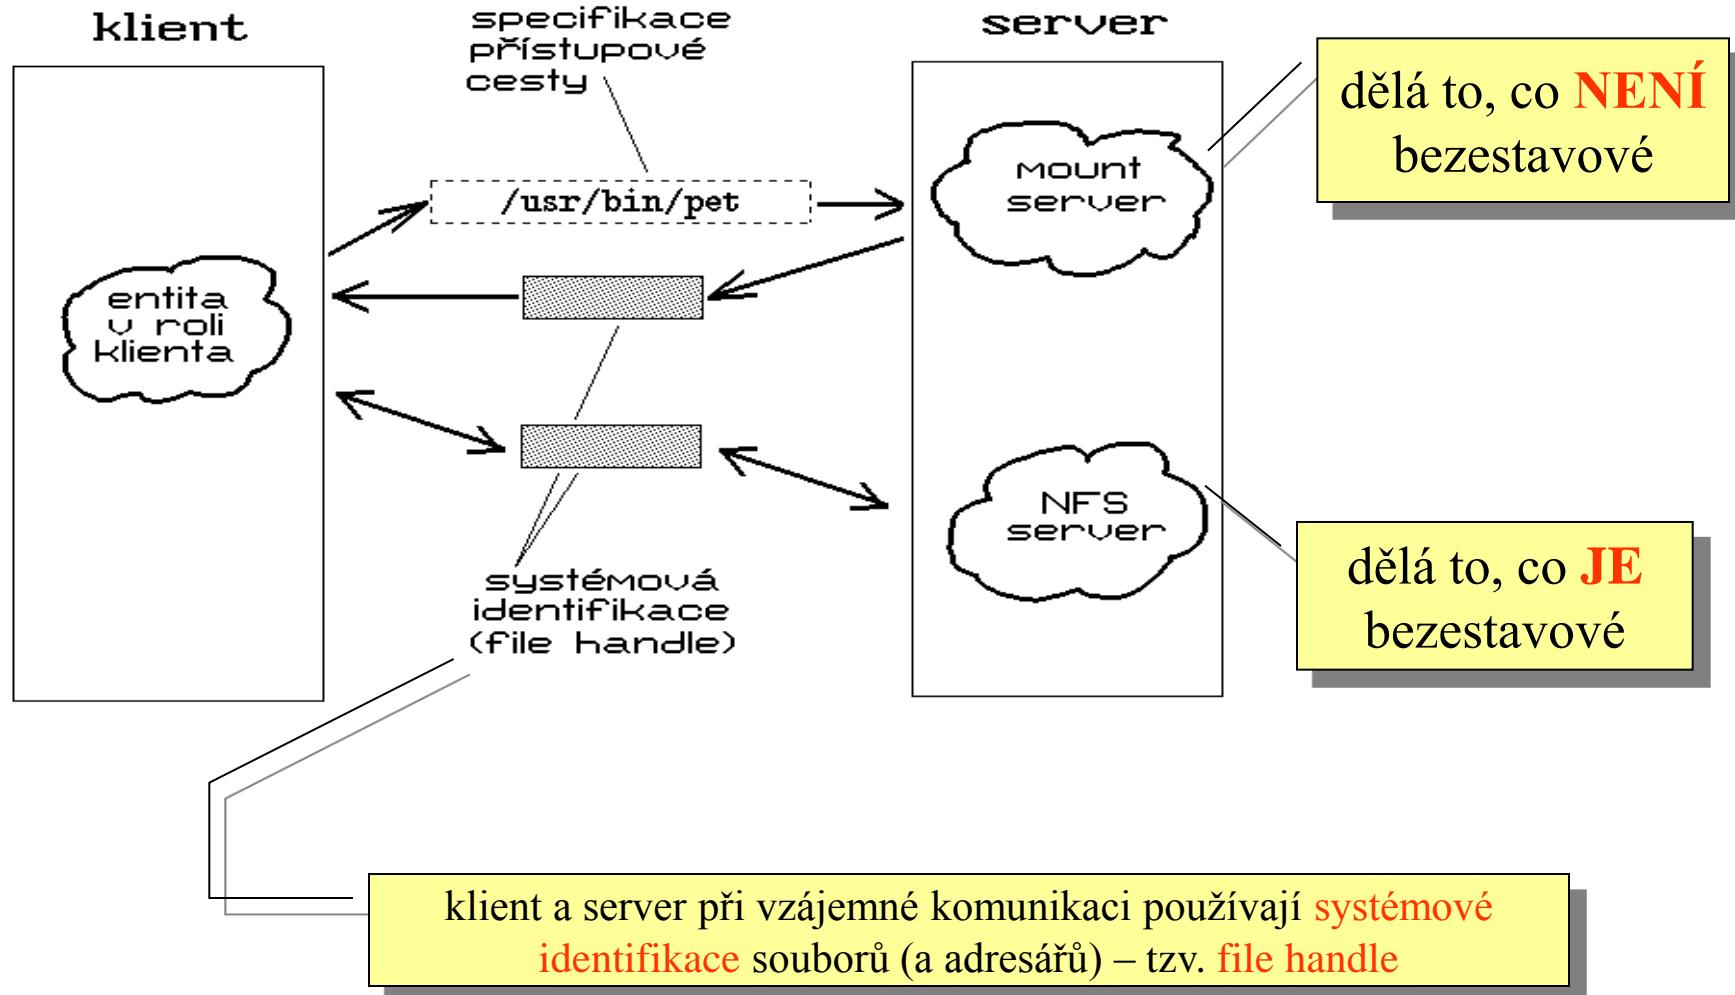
klient

specifikace přístupové cesty

server

dělá to, co NENÍ bezestavové

mount server

/usr/bin/pet

entita v roli klienta

NFS server

dělá to, co JE bezestavové

systémová identifikace (file handle)

klient a server při vzájemné komunikaci používají systémové identifikace souborů (a adresářů) – tzv. file handle